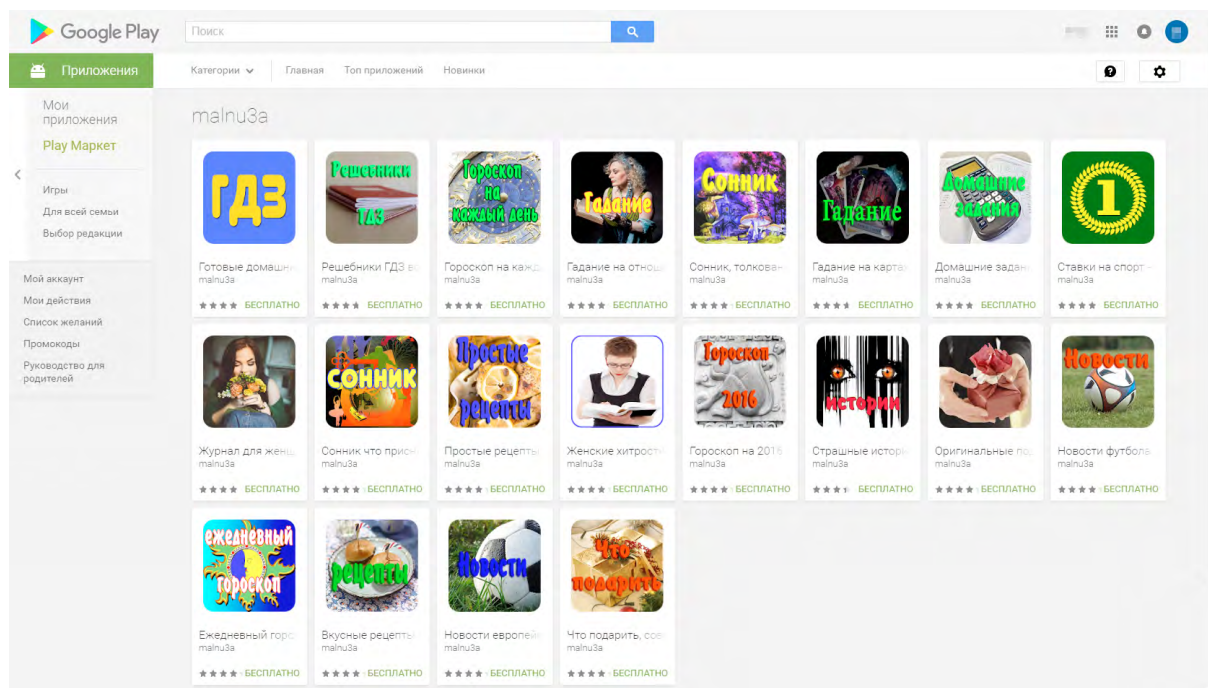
Google Play

Поиск

Приложения

Категории

Главная

Топ приложений

Новинки

Мои приложения

Play Маркет

Игры

Для всей семьи

Выбор редакции

Мой аккаунт

Мои действия

Список желаний

Промокоды

Руководство для родителей

malnu3a

ГДЗ
Готовые домашн
malnu3a
БЕСПЛАТНО

Решебники ГДЗ
Решебники ГДЗ в
malnu3a
БЕСПЛАТНО

Гороскоп на каждый день
Гороскоп на кажд
malnu3a
БЕСПЛАТНО

Гадание
Гадание на отно
malnu3a
БЕСПЛАТНО

Сонник
Сонник, толкован
malnu3a
БЕСПЛАТНО

Гадание
Гадание на карта
malnu3a
БЕСПЛАТНО

Домашние задания
Домашние задан
malnu3a
БЕСПЛАТНО

1
Ставки на спорт
malnu3a
БЕСПЛАТНО

Журнал для женщ
malnu3a
БЕСПЛАТНО

Сонник
Сонник что присн
malnu3a
БЕСПЛАТНО

Простые рецепты
Простые рецепты
malnu3a
БЕСПЛАТНО

Женские хитрост
malnu3a
БЕСПЛАТНО

Гороскоп 2016
Гороскоп на 2016
malnu3a
БЕСПЛАТНО

истории
Страшные истор
malnu3a
БЕСПЛАТНО

Оригинальные по
malnu3a
БЕСПЛАТНО

Новости
Новости футбола
malnu3a
БЕСПЛАТНО

ежедневный гороскоп
Ежедневный горо
malnu3a
БЕСПЛАТНО

рецепты
Вкусные рецепты
malnu3a
БЕСПЛАТНО

Новости
Новости европей
malnu3a
БЕСПЛАТНО

Что подарить
Что подарить, сов
malnu3a
БЕСПЛАТНО